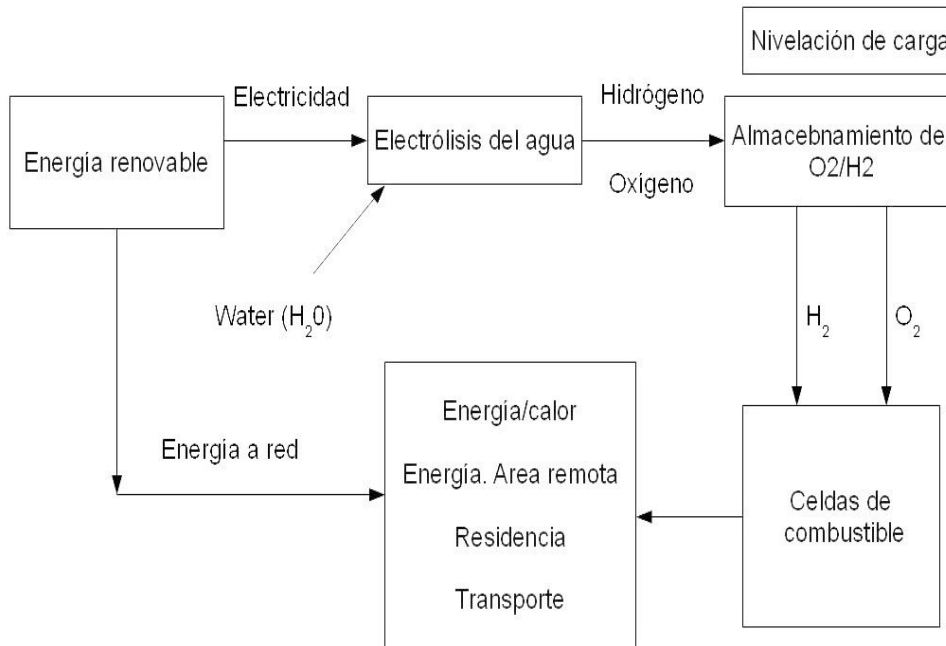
Nivelación de carga

Energía renovable

Electricidad

Electrólisis del agua

Hidrógeno

Oxigeno

Almacebnamiento de
O2/H2

Water ($H_20$)

$H_2$

$O_2$

Energía a red

Energía/calor

Energía. Area remota

Residencia

Transporte

Celdas de combustible